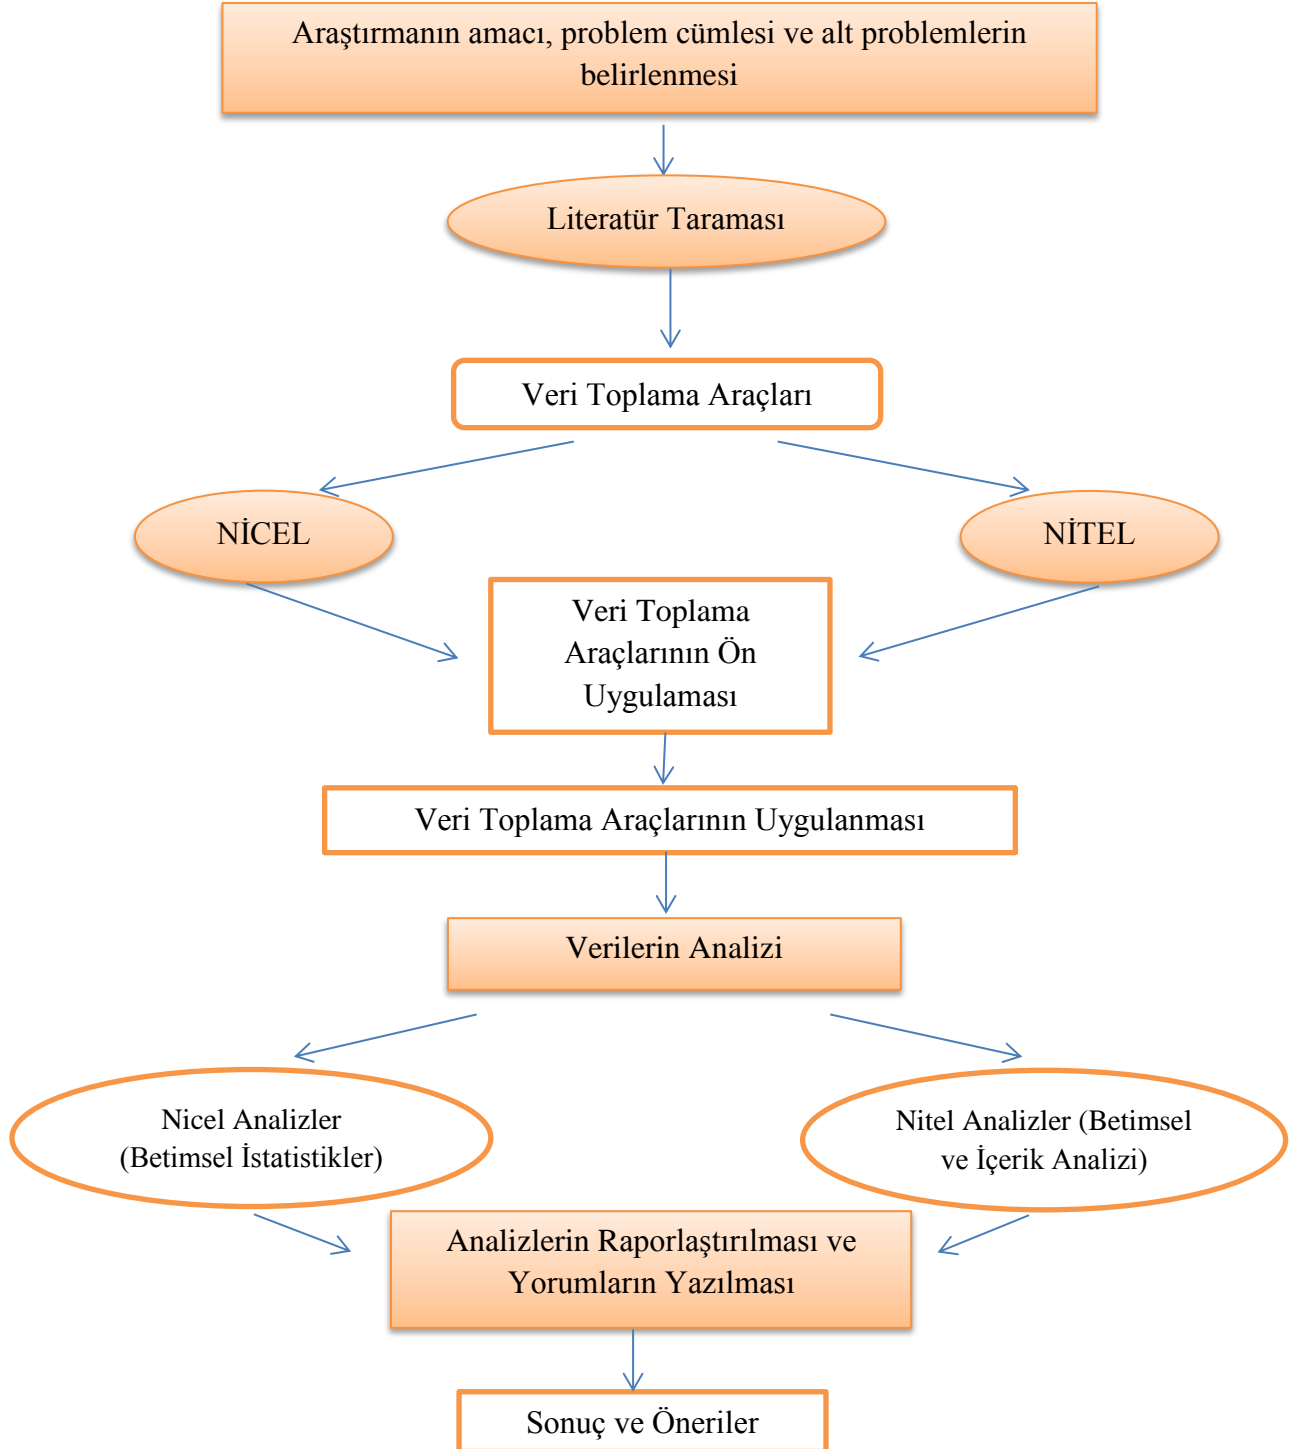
Araştırmanın amacı, problem cümlesi ve alt problemlerin belirlenmesi

Literatür Taraması

Veri Toplama Araçları

NİCEL

NİTEL

Veri Toplama Araçlarının Ön Uygulaması

Veri Toplama Araçlarının Uygulanması

Verilerin Analizi

Nicel Analizler (Betimsel İstatistikler)

Nitel Analizler (Betimsel ve İçerik Analizi)

Analizlerin Raporlaştırılması ve Yorumların Yazılması

Sonuç ve Öneriler